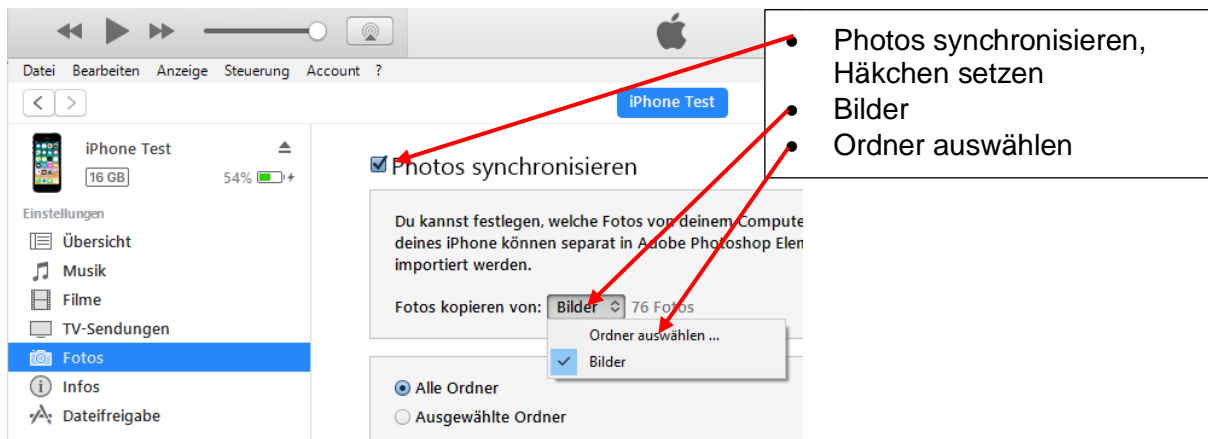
Datei Bearbeiten Anzeige Steuerung Account ?

iPhone Test

iPhone Test
16 GB 54%

Einstellungen
Übersicht
Musik
Filme
TV-Sendungen
Fotos
Infos
Dateifreigabe

Photos synchronisieren

Du kannst festlegen, welche Fotos von deinem Compute deines iPhone können separat in Adobe Photoshop Elem importiert werden.

Fotos kopieren von: Bilder 76 Fotos

Ordner auswählen ...
Bilder

Alle Ordner
Ausgewählte Ordner

- Photos synchronisieren, Häkchen setzen
- Bilder
- Ordner auswählen